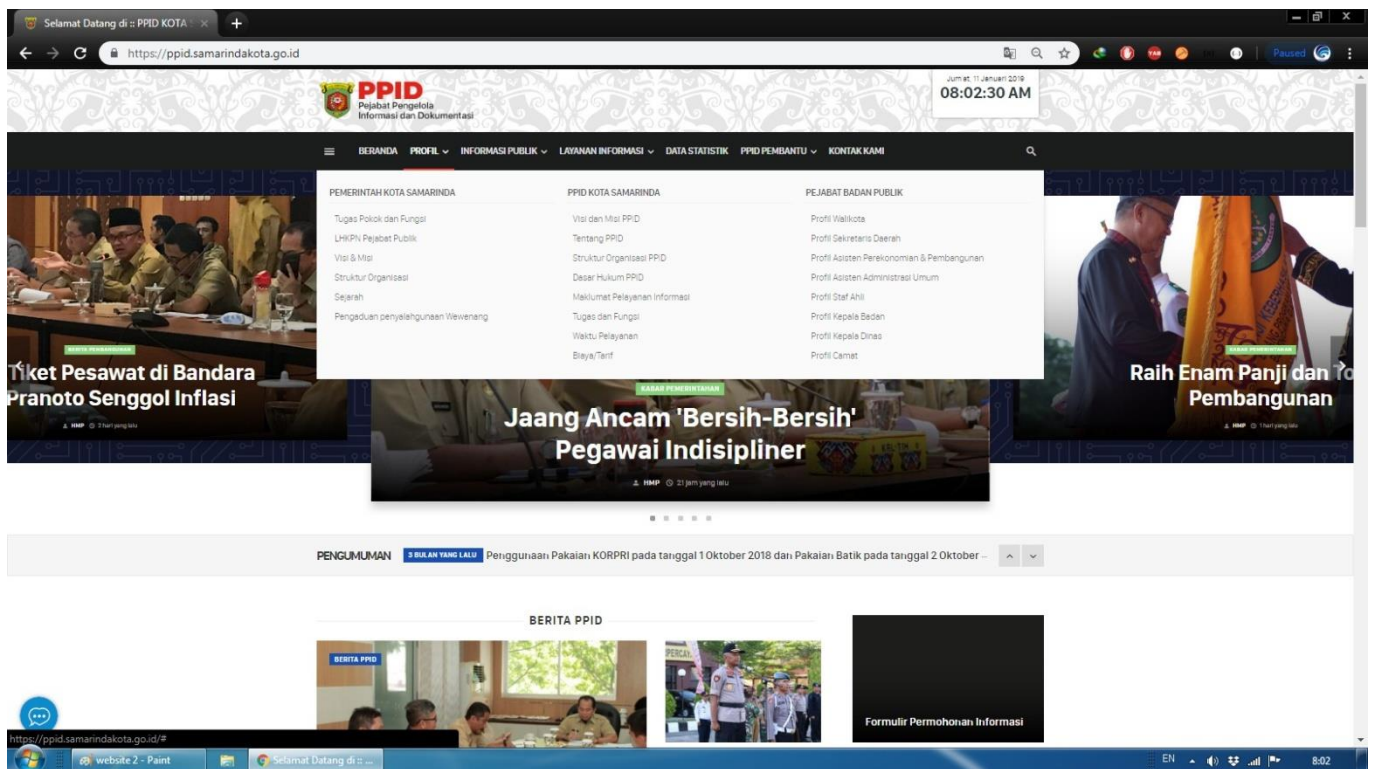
Selamat Datang di :: PPID KOTA

https://ppid.samarindakota.go.id

Paused

PPID
Pejabat Pengelola Informasi dan Dokumentasi

Jum'at, 11 Januari 2019
08:02:30 AM

BERANDA PROFIL INFORMASI PUBLIK LAYANAN INFORMASI DATA STATISTIK PPID PEMBANTU KONTAK KAMI

PEMERINTAH KOTA SAMARINDA
Tugas Pokok dan Fungsi
LHKPN Pejabat Publik
Visi & Misi
Struktur Organisasi
Sejarah
Pengaduan penyalahgunaan Wewenang

PPID KOTA SAMARINDA
Visi dan Misi PPID
Tentang PPID
Struktur Organisasi PPID
Dasar Hukum PPID
Maklumat Pelayanan Informasi
Tugas dan Fungsi
Waktu Pelayanan
Biaya/Tarif

PEJABAT BADAN PUBLIK
Profil Walikota
Profil Sekretaris Daerah
Profil Asisten Perekonomian & Pembangunan
Profil Asisten Administrasi Umum
Profil Staf Ahli
Profil Kepala Badan
Profil Kepala Dinas
Profil Camat

BERITA PEMBANGUNAN
Tiket Pesawat di Bandara Pranoto Senggol Inflasi
HMP 3 hari yang lalu

KABAR PEMERINTAHAN
Jaang Ancam 'Bersih-Bersih' Pegawai Indisipliner
HMP 21 jam yang lalu

KABAR PEMERINTAHAN
Raih Enam Panji dan To Pembangunan
HMP 1 hari yang lalu

PENGUMUMAN 3 BULAN YANG LALU Penggunaan Pakaian KORPRI pada tanggal 1 Oktober 2018 dan Pakaian Batik pada tanggal 2 Oktober -

BERITA PPID

BERITA PPID

Formulir Permohonan Informasi

https://ppid.samarindakota.go.id/#

website 2 - Paint
Selamat Datang di :: ...

EN 8:02